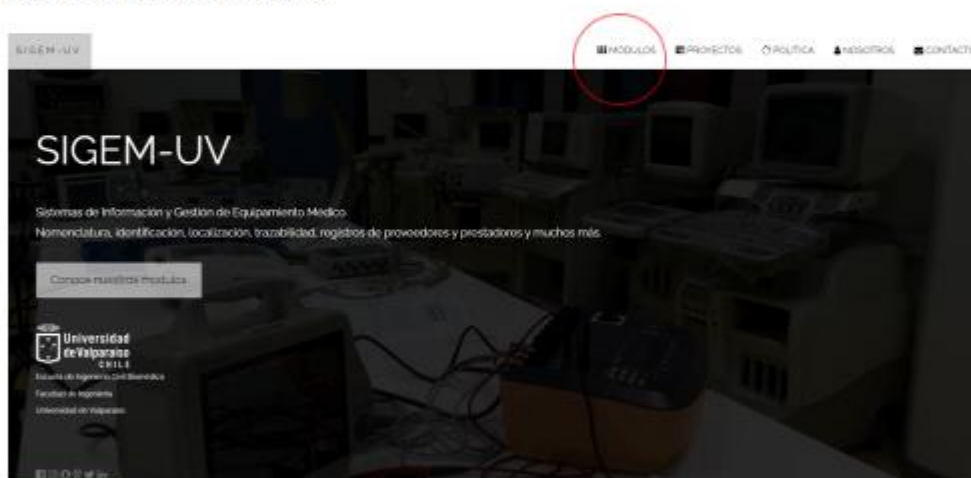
SIGEM-UV

MODULOS PROYECTOS POLITICA NOSOTROS CONTACTO

SIGEM-UV

Sistemas de Información y Gestión de Equipamiento Médico
Nomenclatura, identificación, localización, trazabilidad, registros de proveedores y prestadores y muchos más.

Conoce nuestros módulos

Universidad de Valparaíso CHILE

Escuela de Ingeniería Civil Biomédica
Facultad de Ingeniería
Universidad de Valparaíso